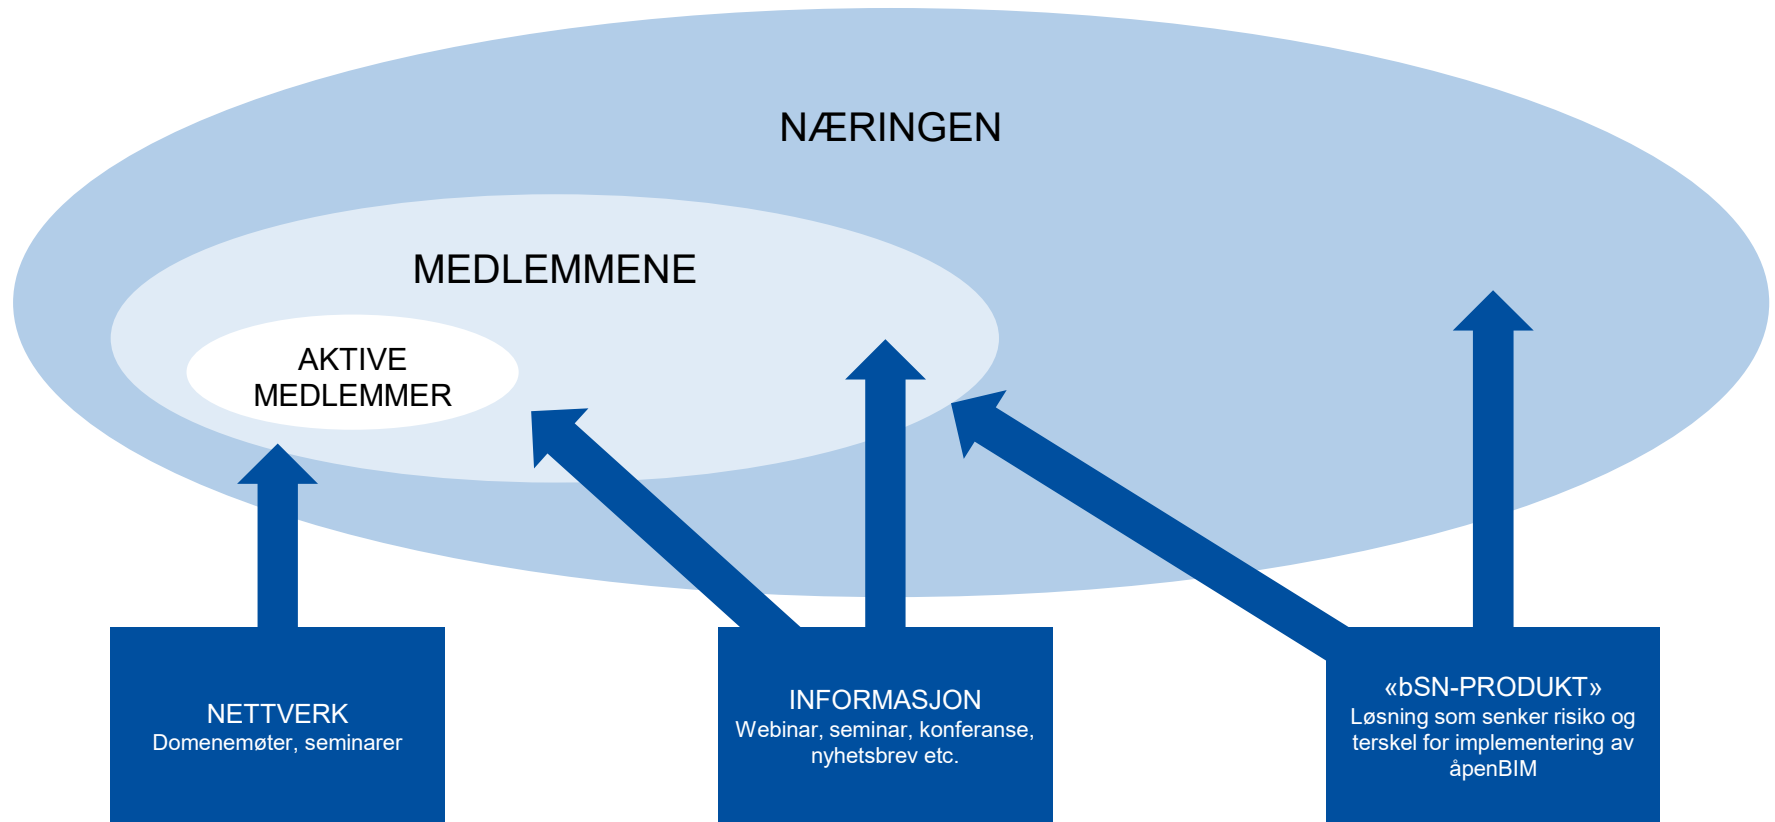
NÆRINGEN

MEDLEMMENE

AKTIVE MEDLEMMER

NETTVERK
Domenemøter, seminarer

INFORMASJON
Webinar, seminar, konferanse, nyhetsbrev etc.

«bSN-PRODUKT»
Løsning som senker risiko og terskel for implementering av åpenBIM